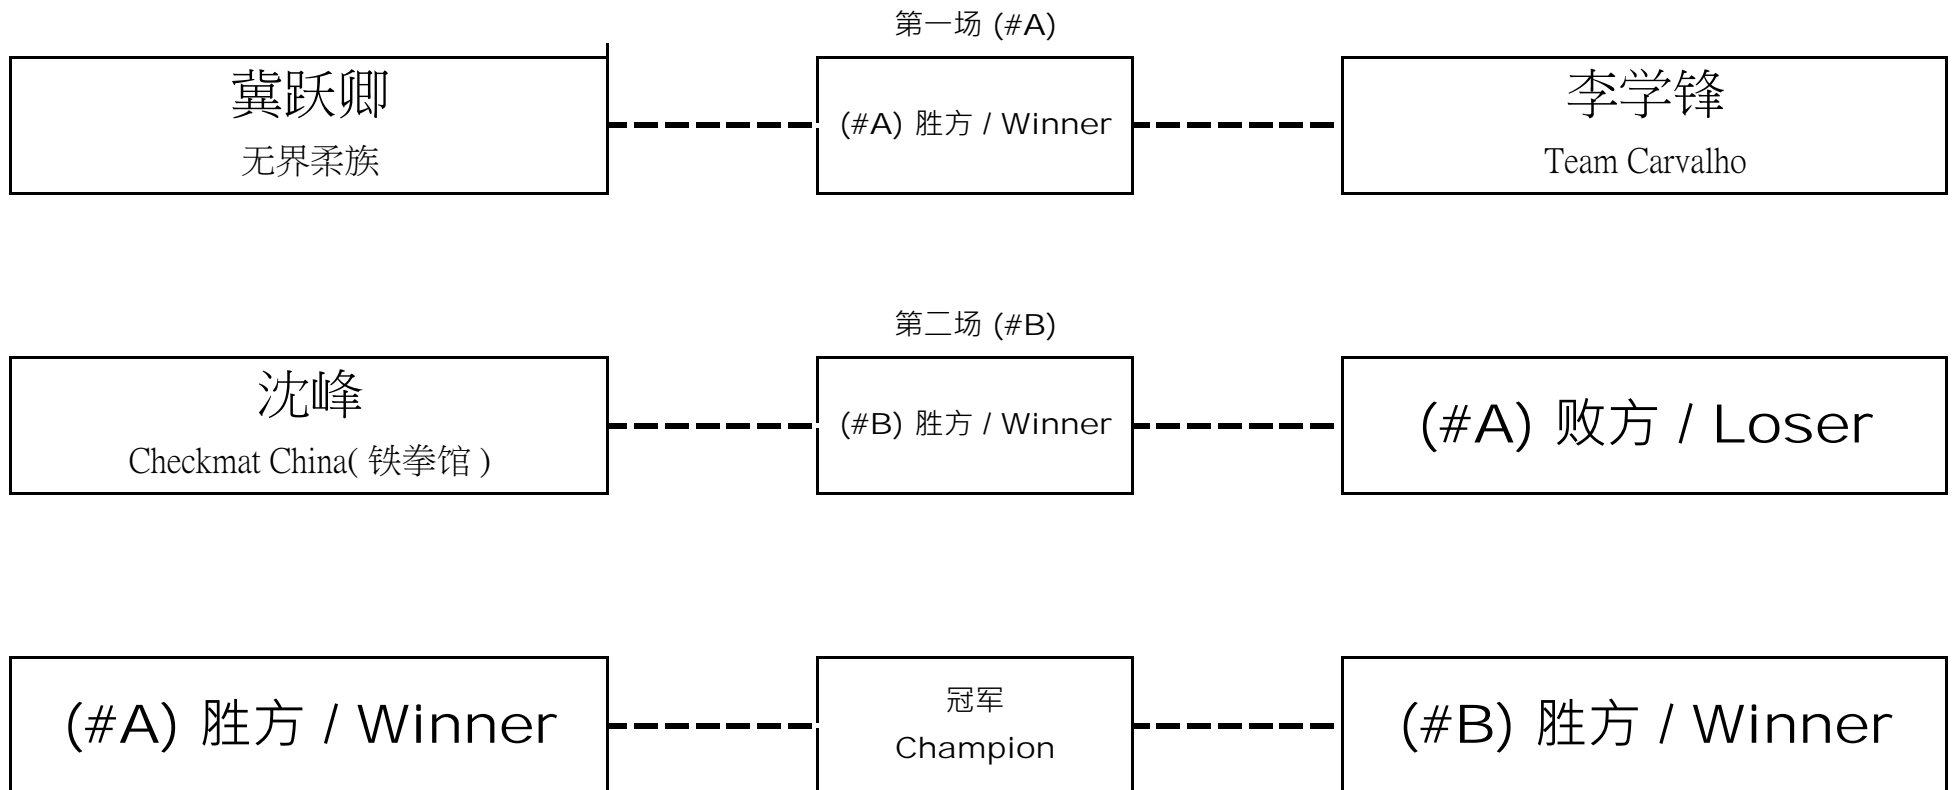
第一场 (#A)

冀跃卿
无界柔族

(#A) 胜方 / Winner

李学锋
Team Carvalho

第二场 (#B)

沈峰
Checkmat China( 铁拳馆 )

(#B) 胜方 / Winner

(#A) 败方 / Loser

(#A) 胜方 / Winner

冠军
Champion

(#B) 胜方 / Winner